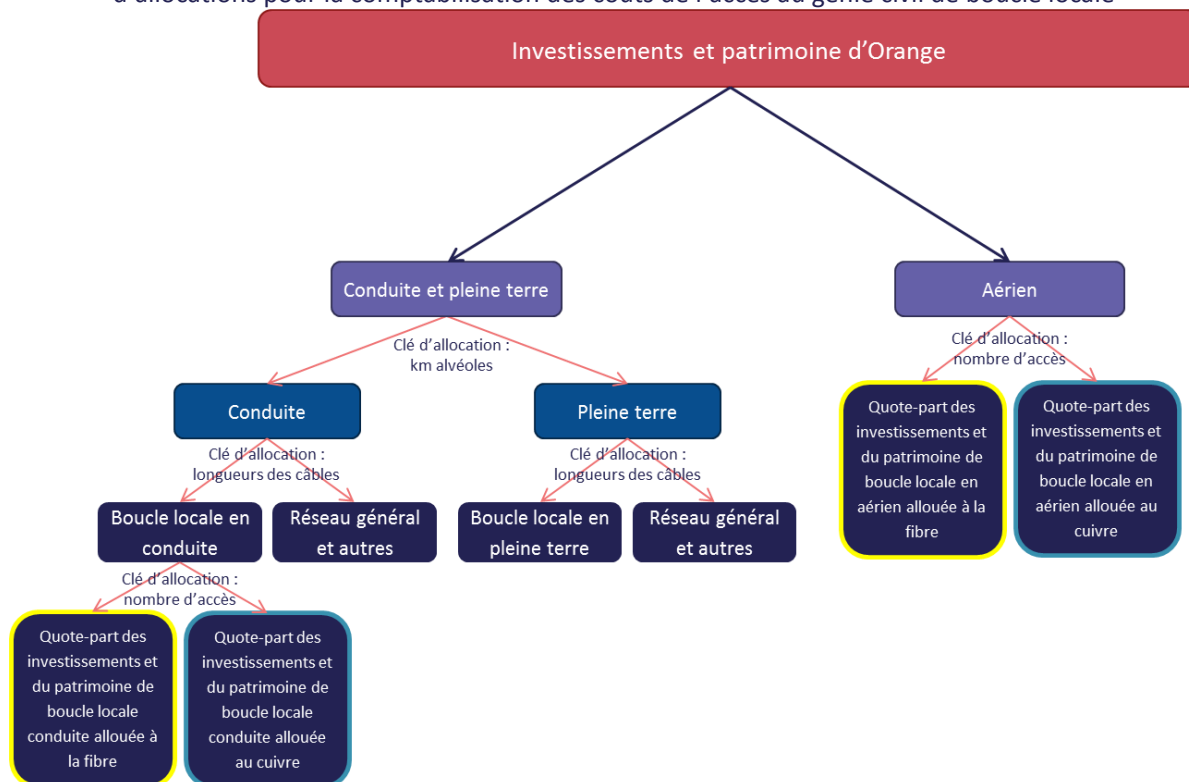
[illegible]

Investissements et patrimoine d'Orange

Conduite et pleine terre

Aérien

Clé d'allocation : km alvéoles

Clé d'allocation : nombre d'accès

Conduite

Pleine terre

Quote-part des investissements et du patrimoine de boucle locale en aérien allouée à la fibre

Quote-part des investissements et du patrimoine de boucle locale en aérien allouée au cuivre

Clé d'allocation : longueurs des câbles

Clé d'allocation : longueurs des câbles

Boucle locale en conduite

Réseau général et autres

Boucle locale en pleine terre

Réseau général et autres

Clé d'allocation : nombre d'accès

Quote-part des investissements et du patrimoine de boucle locale conduite allouée à la fibre

Quote-part des investissements et du patrimoine de boucle locale conduite allouée au cuivre